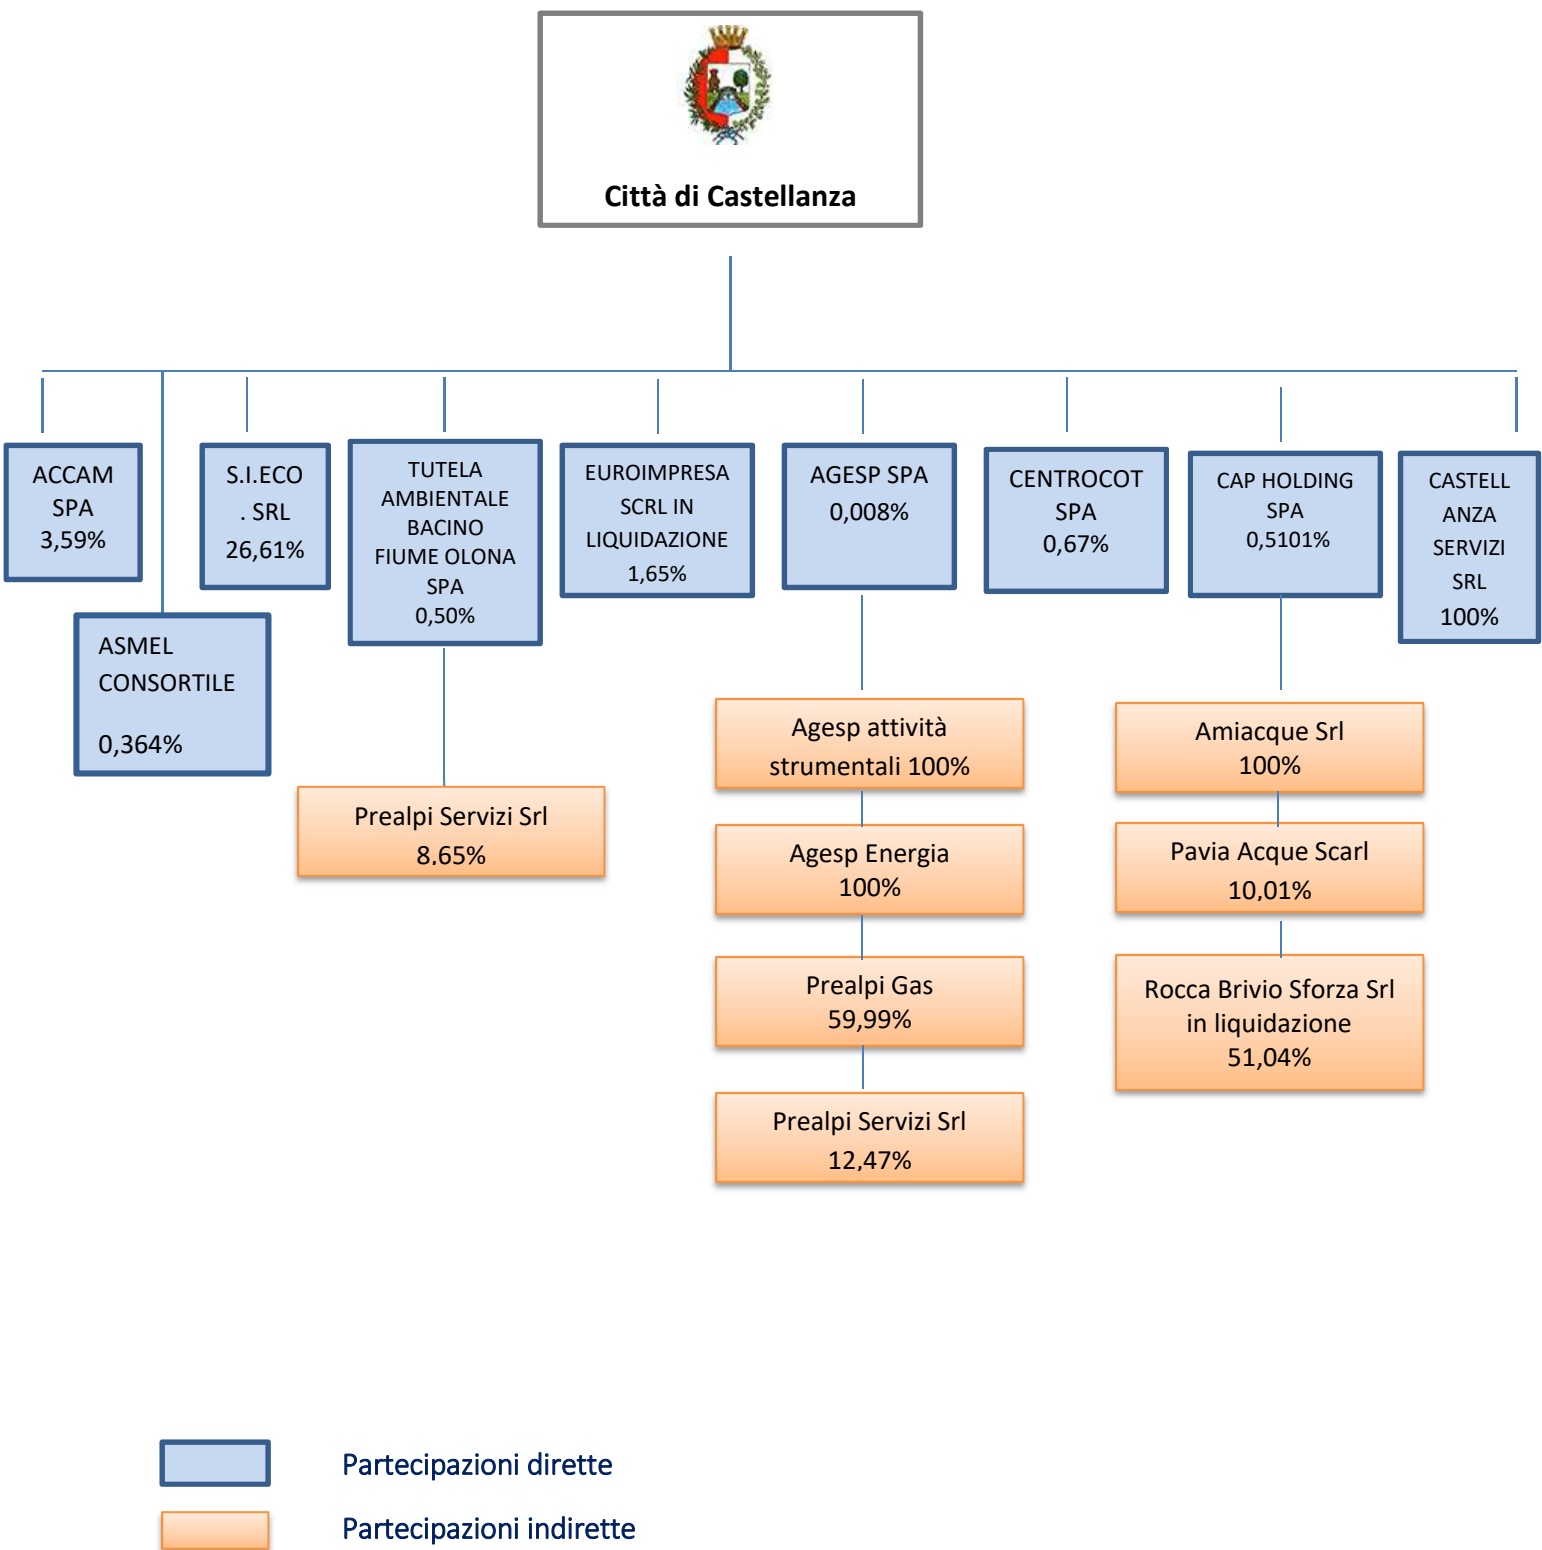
Città di Castellanza

ACCAM SPA 3,59%

ASMEL CONSORTILE

0,364%

S.I.ECO . SRL 26,61%

TUTELA AMBIENTALE BACINO FIUME OLONA SPA 0,50%

Prealpi Servizi Srl 8.65%

EUROIMPRESA SCRL IN LIQUIDAZIONE 1,65%

AGESP SPA 0,008%

Agesp attività strumentali 100%

Agesp Energia 100%

Prealpi Gas 59,99%

Prealpi Servizi Srl 12,47%

CENTROCOT SPA 0,67%

CAP HOLDING SPA 0,5101%

Amiacque Srl 100%

Pavia Acque Scarl 10,01%

Rocca Brivio Sforza Srl in liquidazione 51,04%

CASTELLANZA SERVIZI SRL 100%

Partecipazioni dirette

Partecipazioni indirette